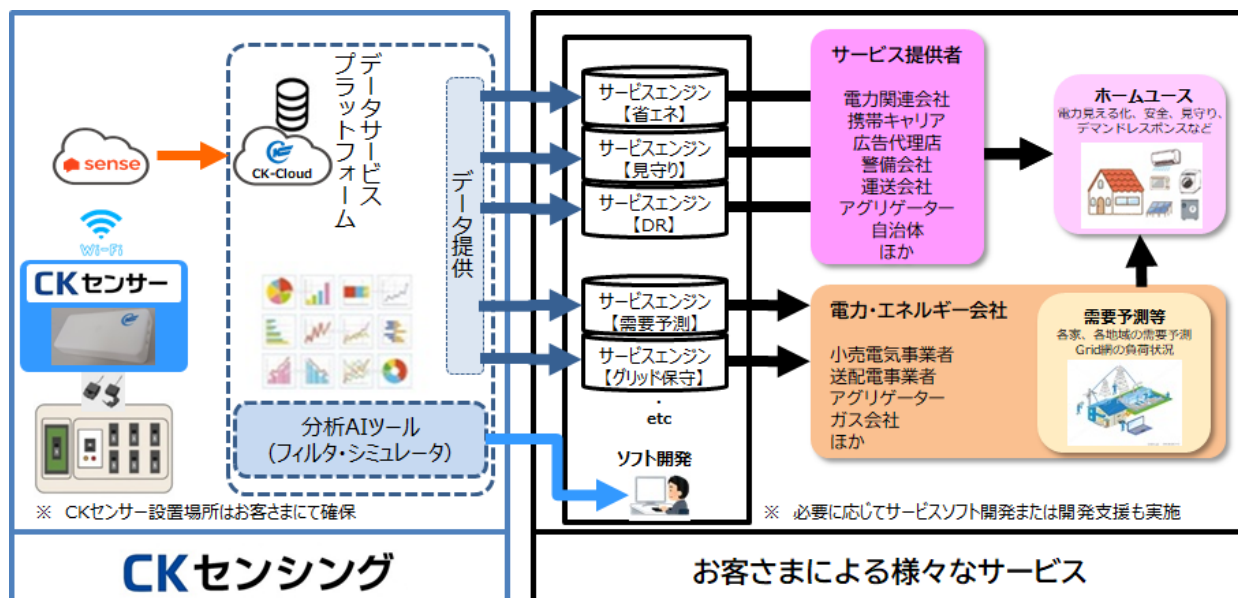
sense

Wi-Fi

CKセンサー

CK-Cloud

データサービスプラットフォーム

データ提供

分析AIツール
（フィルタ・シミュレータ）

※ CKセンサー設置場所はお客さまにて確保

CKセンシング

サービスエンジン
【省エネ】

サービスエンジン
【見守り】

サービスエンジン
【DR】

サービスエンジン
【需要予測】

サービスエンジン
【グリッド保守】

・
etc

ソフト開発

サービス提供者

電力関連会社
携帯キャリア
広告代理店
警備会社
運送会社
アグリゲーター
自治体
ほか

ホームユース
電力見える化、安全、見守り、デマンドレスポンスなど

電力・エネルギー会社

小売電気事業者
送配電事業者
アグリゲーター
ガス会社
ほか

需要予測等
各家、各地域の需要予測
Grid網の負荷状況

※ 必要に応じてサービスソフト開発または開発支援も実施

お客さまによる様々なサービス